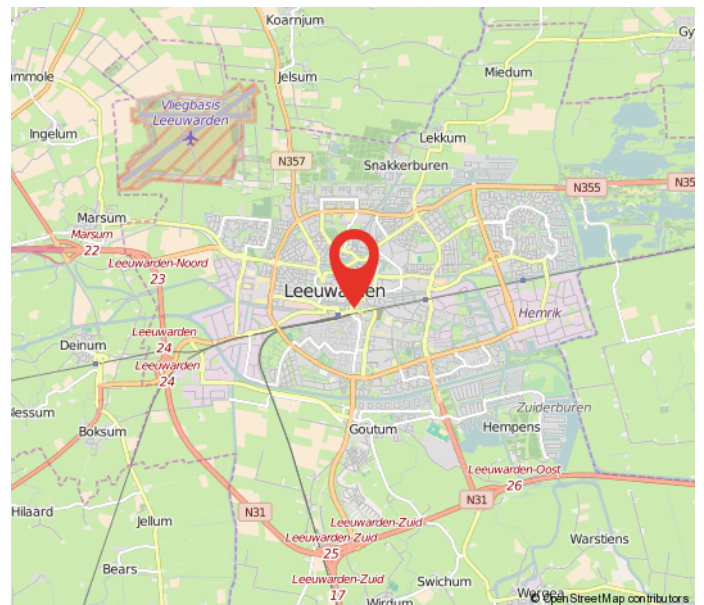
Koarnjum
Gy
ummole
Jelsum
Miedum
Vliegbasis Leeuwarden
Ingelum
Lekkum
N357
Snakkerburen
N355
N35
Marsum
Marsum
22
Leeuwarden-Noord
23
Leeuwarden
Hemrik
Deinum
Leeuwarden
24
Leeuwarden
24
Bessum
Zuiderburen
Boksum
Goutum
Hempens
Leeuwarden-Oost
26
N31
Hilaard
N31
Jellum
Leeuwarden-Zuid
Leeuwarden-Zuid
25
Warstiens
Bears
Leeuwarden-Zuid
17
Swichum
Wirdum
Wergea
© OpenStreetMap contributors